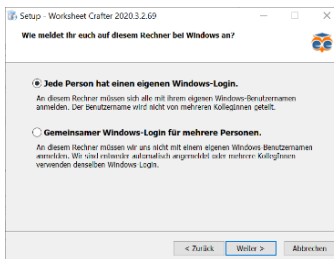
Setup - Worksheet Crafter 2020.3.2.69

Wie meldet Ihr euch auf diesem Rechner bei Windows an?

Jede Person hat einen eigenen Windows-Login.

An diesem Rechner müssen sich alle mit ihrem eigenen Windows-Benutzernamen anmelden. Der Benutzername wird nicht von mehreren KollegInnen geteilt.

Gemeinsamer Windows-Login für mehrere Personen.

An diesem Rechner müssen wir uns nicht mit einem eigenen Windows-Benutzernamen anmelden. Wir sind entweder automatisch angemeldet oder mehrere KollegInnen verwenden denselben Windows Login.

< Zurück Weiter > Abbrechen